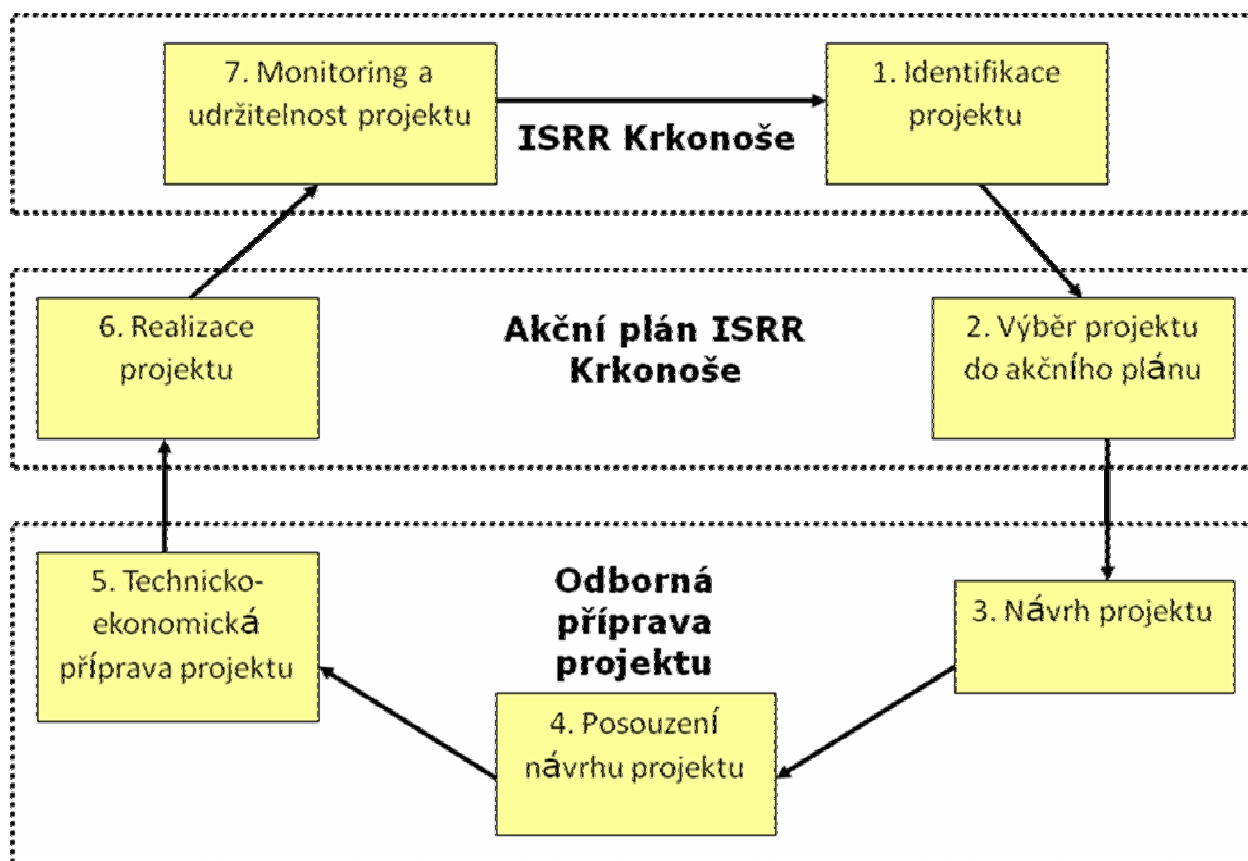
7. Monitoring a udržitelnost projektu

ISRR Krkonoše

1. Identifikace projektu

6. Realizace projektu

Akční plán ISRR Krkonoše

2. Výběr projektu do akčního plánu

5. Technicko-ekonomická příprava projektu

Odborná příprava projektu

3. Návrh projektu

4. Posouzení návrhu projektu